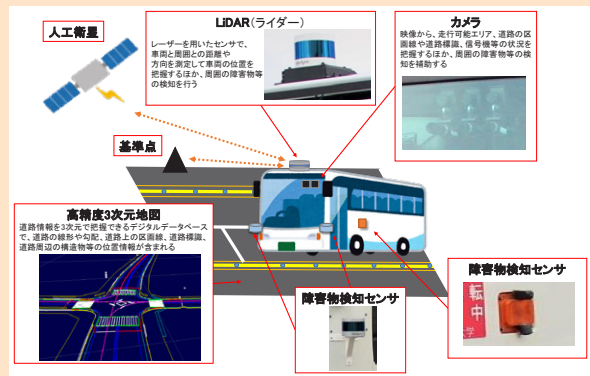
人工衛星

LiDAR（ライダー）

レーザーを用いたセンサで、車両と周囲との距離や方向を測定して車両の位置を把握するほか、周囲の障害物等の検知を行う

カメラ

映像から、走行可能エリア、道路の区画線や道路標識、信号機等の状況を把握するほか、周囲の障害物等の検知を補助する

基準点

高精度3次元地図

道路情報を3次元で把握できるデジタルデータベースで、道路の線形や勾配、道路上の区画線、道路標識、道路周辺の構造物等の位置情報が含まれる

障害物検知センサ

障害物検知センサ

転
中